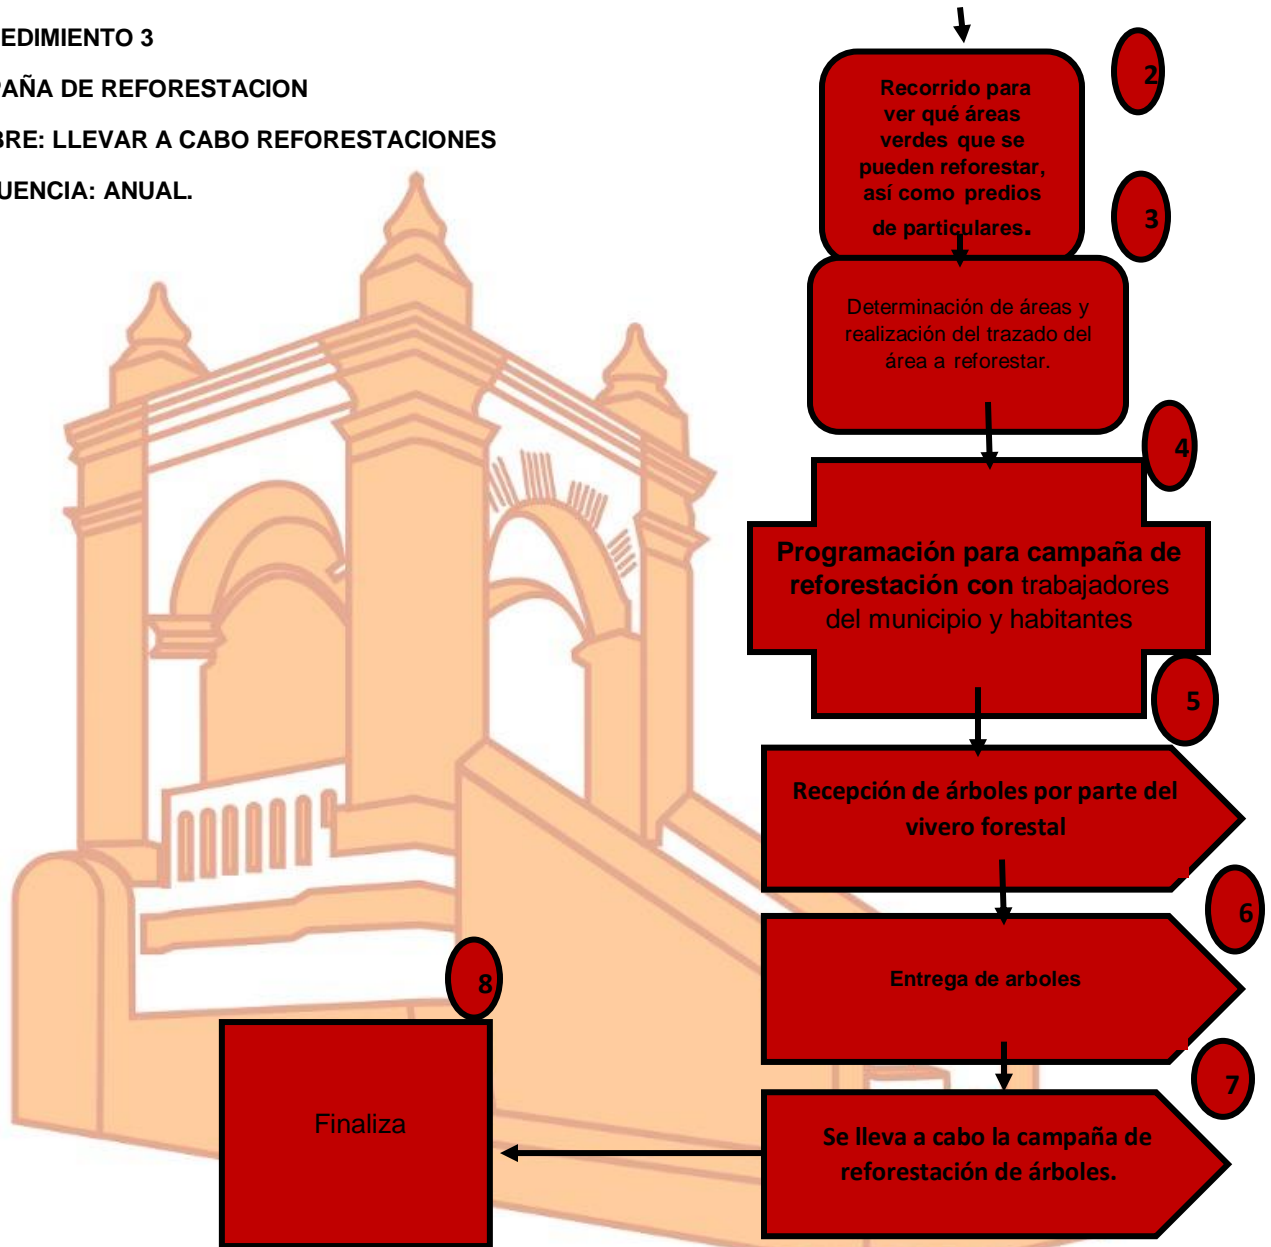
EDIMIENTO 3

PAÑA DE REFORESTACION

BRE: LLEVAR A CABO REFORESTACIONES

UENCIA: ANUAL.

2

Recorrido para ver qué áreas verdes que se pueden reforestar, así como predios de particulares.

3

Determinación de áreas y realización del trazado del área a reforestar.

4

Programación para campaña de reforestación con trabajadores del municipio y habitantes

5

Recepción de árboles por parte del vivero forestal

6

Entrega de arboles

7

Se lleva a cabo la campaña de reforestación de árboles.

8

Finaliza